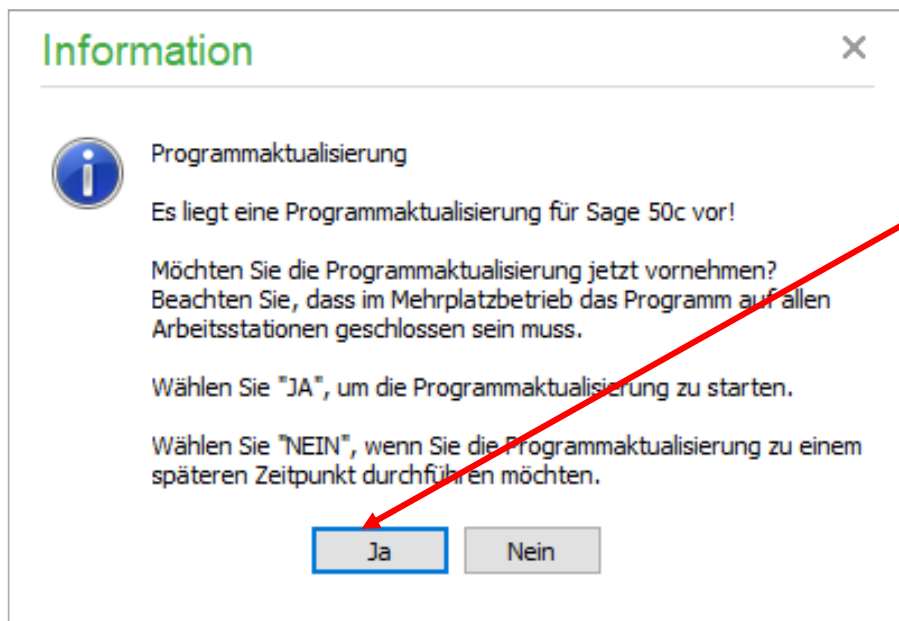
Information

×

Programmaktualisierung

Es liegt eine Programmaktualisierung für Sage 50c vor!

Möchten Sie die Programmaktualisierung jetzt vornehmen? Beachten Sie, dass im Mehrplatzbetrieb das Programm auf allen Arbeitsstationen geschlossen sein muss.

Wählen Sie "JA", um die Programmaktualisierung zu starten.

Wählen Sie "NEIN", wenn Sie die Programmaktualisierung zu einem späteren Zeitpunkt durchführen möchten.

Ja

Nein